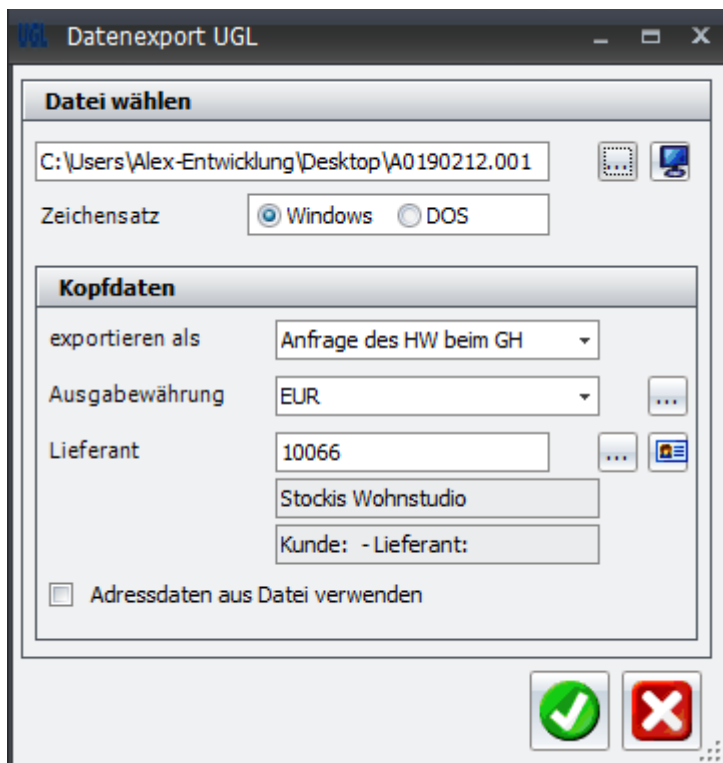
UGL Datenexport UGL

Datei wählen

C:\Users\Alex-Entwicklung\Desktop\A0190212.001

...

Zeichensatz

Windows DOS

Kopfdaten

exportieren als

Anfrage des HW beim GH

Ausgabewährung

EUR

...

Lieferant

10066

...

Stockis Wohnstudio

Kunde: - Lieferant:

Adressdaten aus Datei verwenden